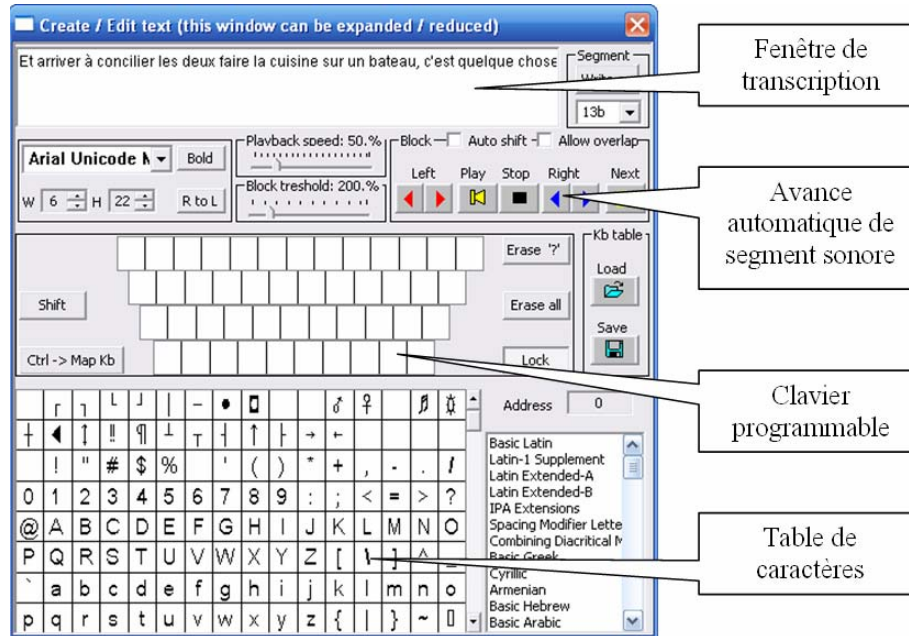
Create / Edit text (this window can be expanded / reduced)

Et arriver à concilier les deux faire la cuisine sur un bateau, c'est quelque chose

Segment
Write
13b

Arial Unicode M
Bold
W 6 H 22
R to L

Playback speed: 50.%
Block treshold: 200.%

Block Auto shift Allow overlap
Left Play Stop Right Next

Erase '?'
Shift
Erase all
Ctrl -> Map Kb
Lock

Kb table
Load
Save

Address 0

| | ┌ | ┐ | └ | ┘ | │ | ─ | • | ▫ | | | ♂ | ♀ | | ♫ | ☼ |
|---|---|---|---|---|---|---|---|---|---|---|---|---|---|---|---|
| ┼ | ◄ | ↕ | ‼ | ¶ | ┴ | ┬ | ┤ | ↑ | ├ | → | ← | | | | |
| | ! | " | # | $ | % | | ' | ( | ) | * | + | , | - | . | / |
| 0 | 1 | 2 | 3 | 4 | 5 | 6 | 7 | 8 | 9 | : | ; | < | = | > | ? |
| @ | A | B | C | D | E | F | G | H | I | J | K | L | M | N | O |
| P | Q | R | S | T | U | V | W | X | Y | Z | [ | \ | ] | ^ | _ |
| ` | a | b | c | d | e | f | g | h | i | j | k | l | m | n | o |
| p | q | r | s | t | u | v | w | x | y | z | { | \| | } | ~ | ▯ |

Basic Latin
Latin-1 Supplement
Latin Extended-A
Latin Extended-B
IPA Extensions
Spacing Modifier Lette
Combining Diacritical M
Basic Greek
Cyrillic
Armenian
Basic Hebrew
Basic Arabic

Fenêtre de transcription

Avance automatique de segment sonore

Clavier programmable

Table de caractères